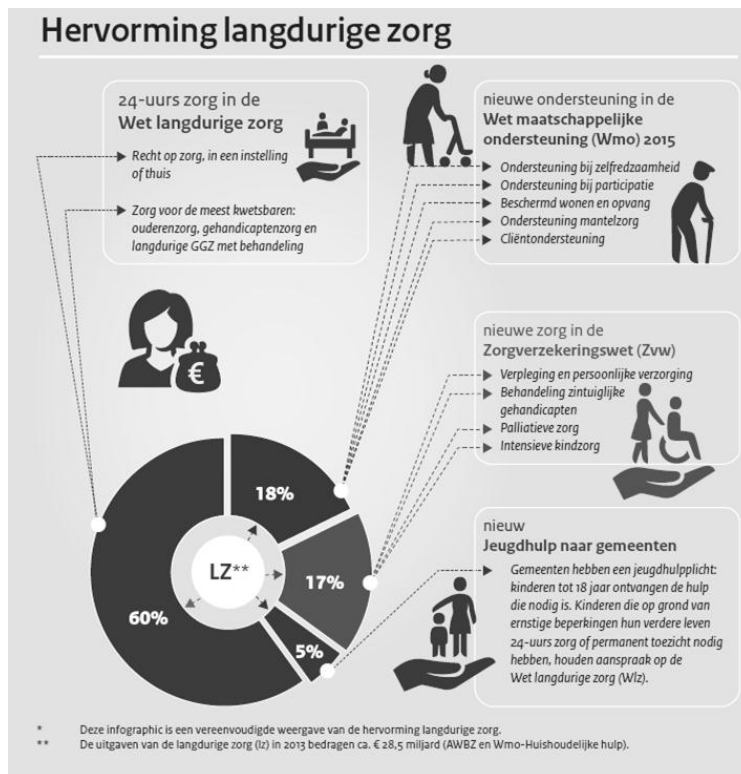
Hervorming langdurige zorg

24-uurs zorg in de
Wet langdurige zorg

Recht op zorg, in een instelling of thuis

Zorg voor de meest kwetsbaren: ouderenzorg, gehandicaptenzorg en langdurige GGZ met behandeling

nieuwe ondersteuning in de
Wet maatschappelijke ondersteuning (Wmo) 2015

Ondersteuning bij zelfredzaamheid
Ondersteuning bij participatie
Beschermd wonen en opvang
Ondersteuning mantelzorg
Cliëntondersteuning

€

nieuwe zorg in de
Zorgverzekeringswet (Zvw)

Verpleging en persoonlijke verzorging
Behandeling zintuiglijke gehandicapten
Palliatieve zorg
Intensieve kindzorg

18%

LZ**

17%

60%

5%

nieuw
Jeugdhulp naar gemeenten

Gemeenten hebben een jeugdhulpplicht: kinderen tot 18 jaar ontvangen de hulp die nodig is. Kinderen die op grond van ernstige beperkingen hun verdere leven 24-uurs zorg of permanent toezicht nodig hebben, houden aanspraak op de Wet langdurige zorg (Wlz).

* Deze infographic is een vereenvoudigde weergave van de hervorming langdurige zorg.
** De uitgaven van de langdurige zorg (lz) in 2013 bedragen ca. € 28,5 miljard (AWBZ en Wmo-Huishoudelijke hulp).